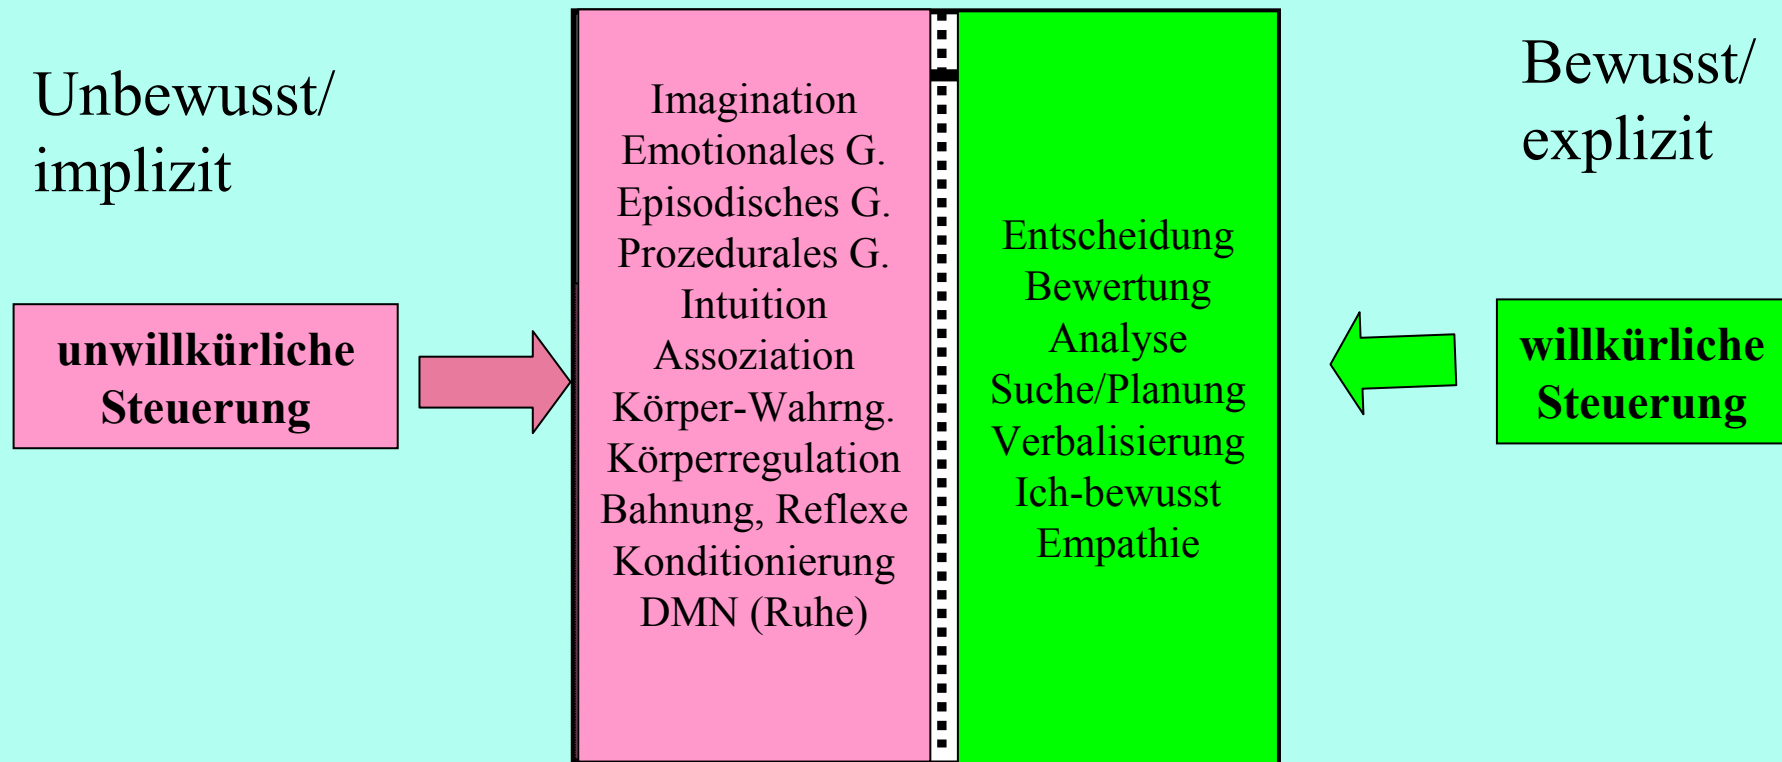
Unbewusst/
implizit

unwillkürliche
Steuerung

Imagination
Emotionales G.
Episodisches G.
Prozedurales G.
Intuition
Assoziation
Körper-Wahrng.
Körperregulation
Bahnung, Reflexe
Konditionierung
DMN (Ruhe)

Entscheidung
Bewertung
Analyse
Suche/Planung
Verbalisierung
Ich-bewusst
Empathie

Bewusst/
explizit

willkürliche
Steuerung